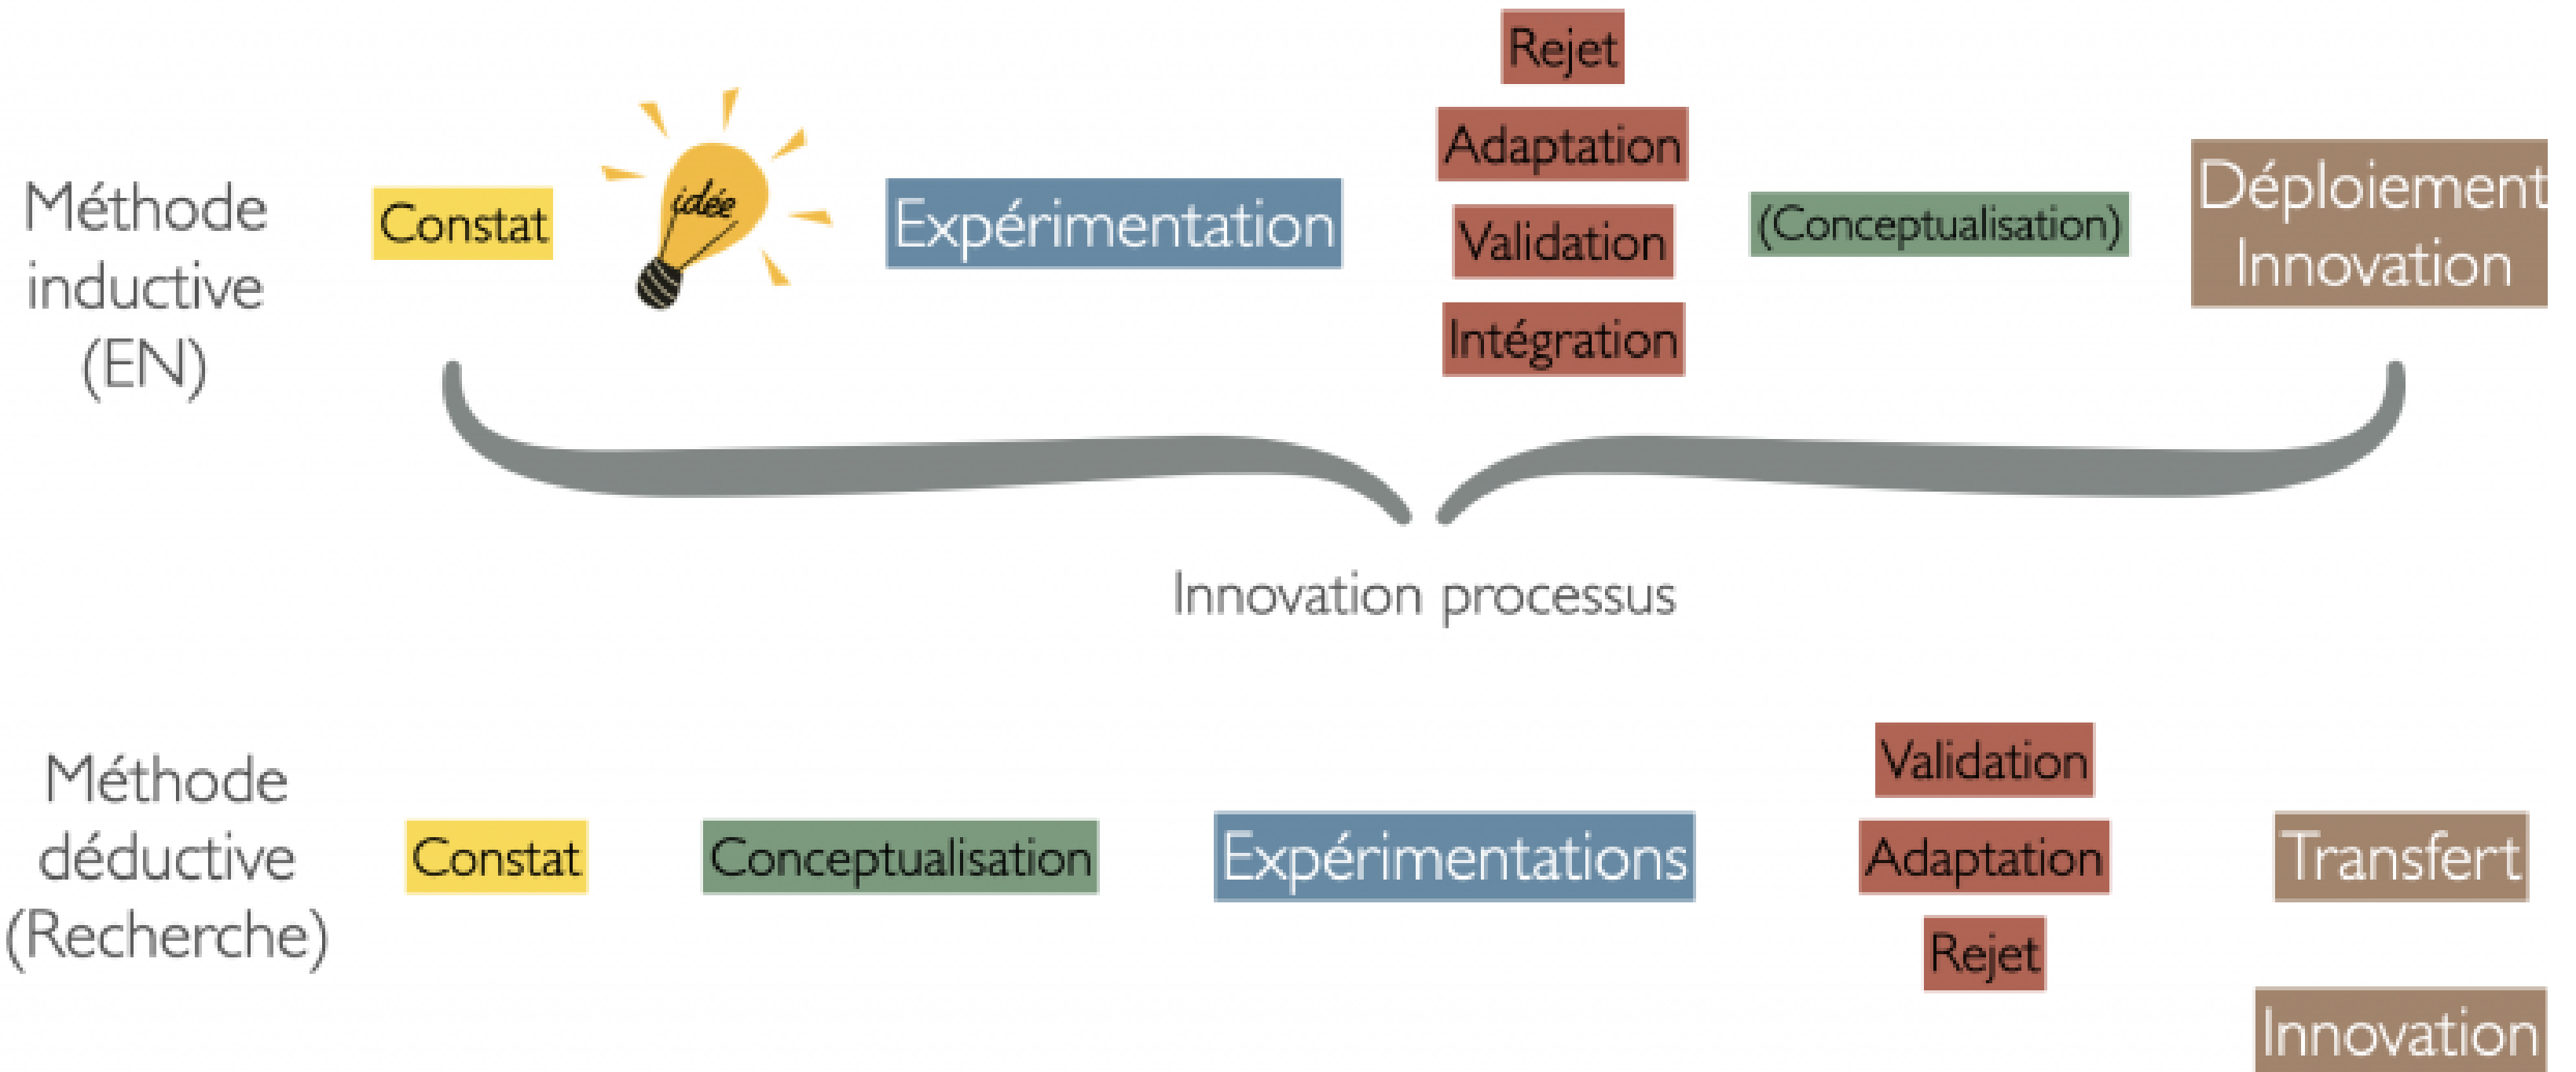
Méthode inductive (EN)

Constat

idée

Expérimentation

Rejet

Adaptation

Validation

Intégration

(Conceptualisation)

Déploiement Innovation

Innovation processus

Méthode déductive (Recherche)

Constat

Conceptualisation

Expérimentations

Validation

Adaptation

Rejet

Transfert

Innovation